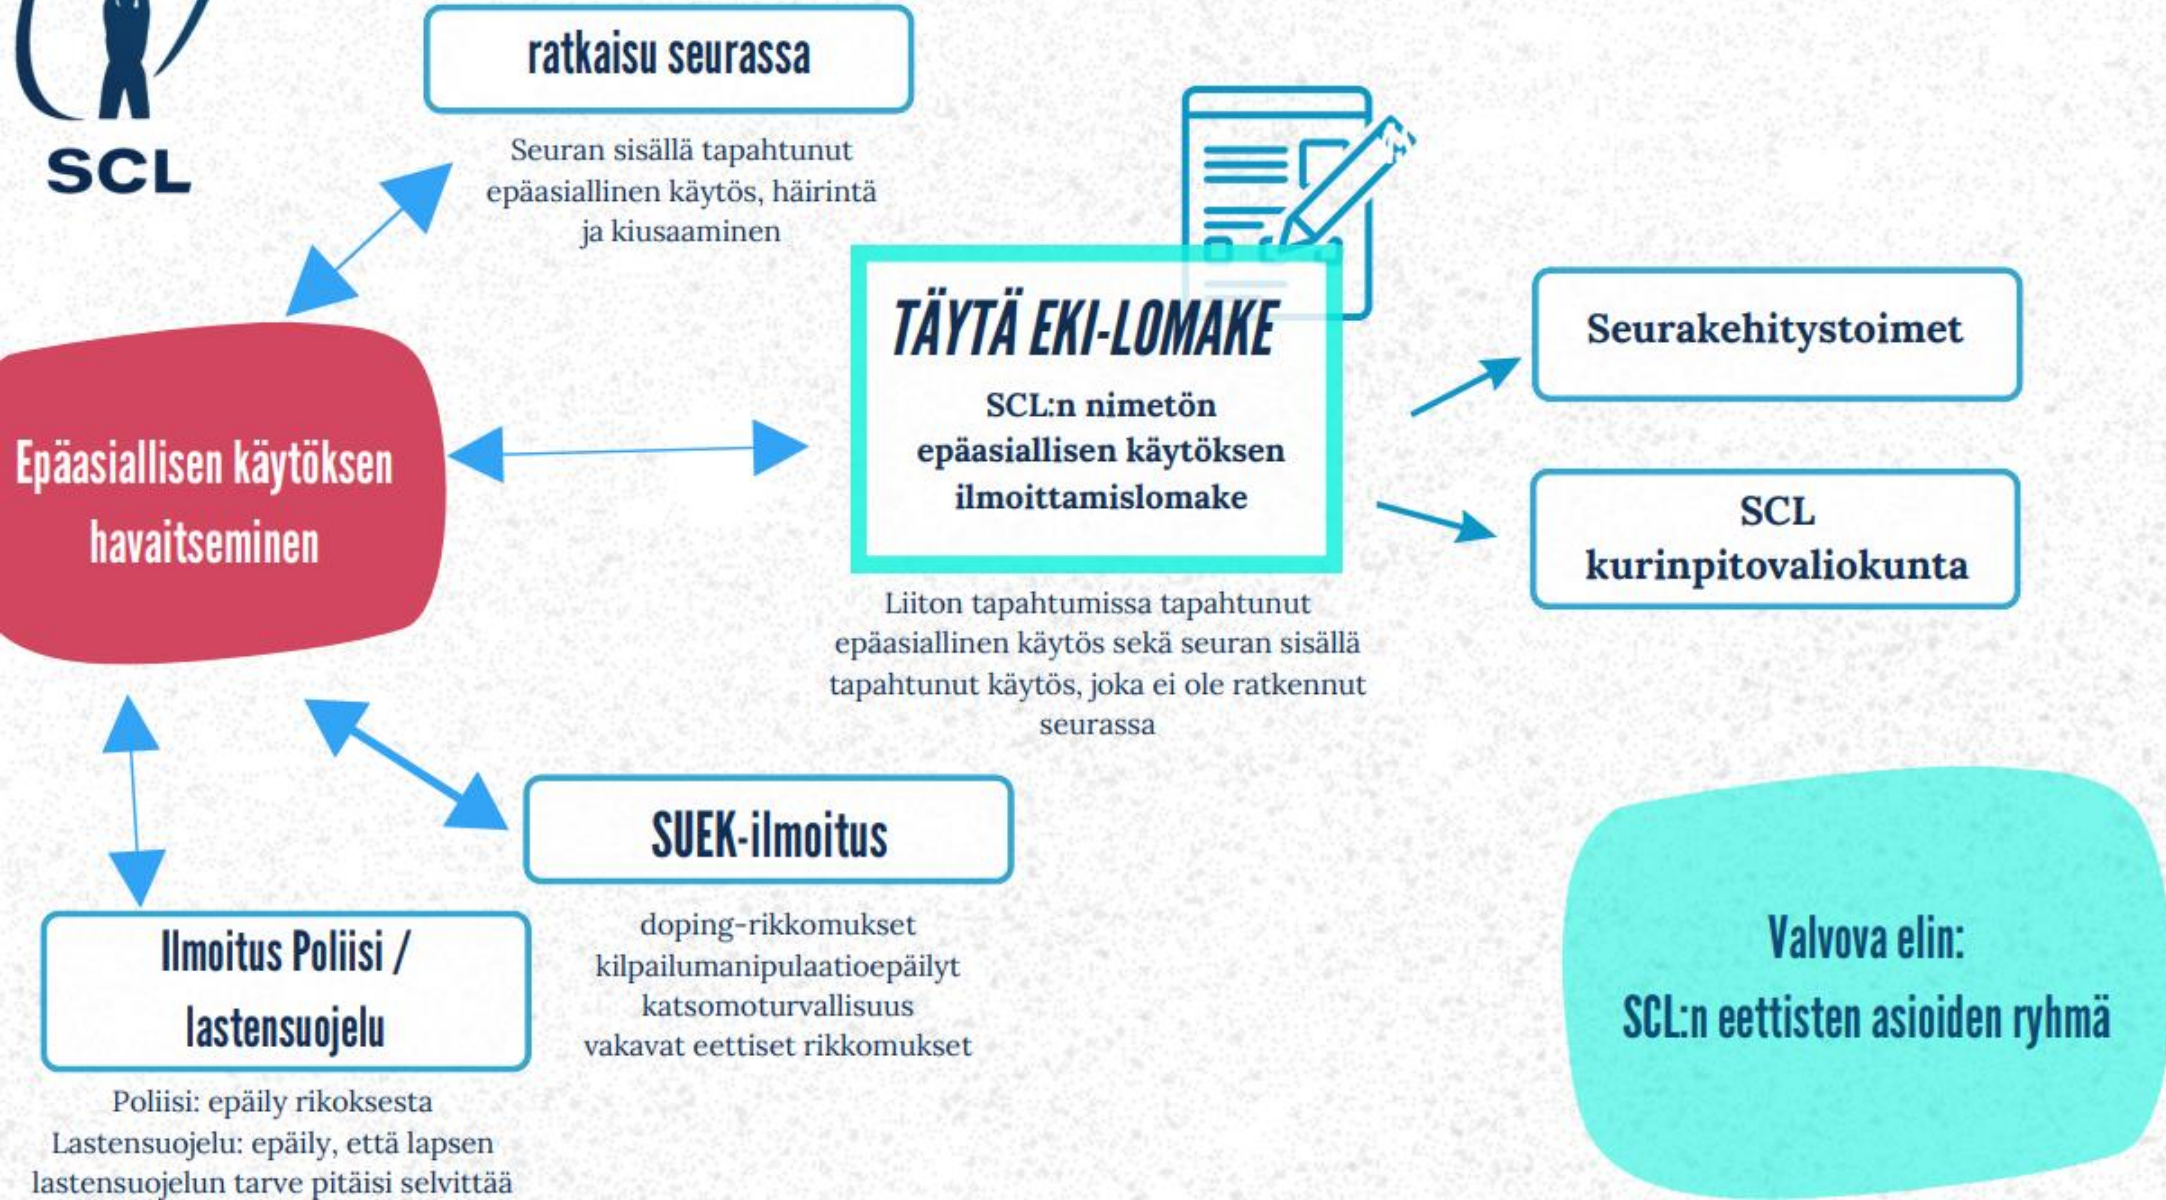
SCL

ratkaisu seurassa

Seuran sisällä tapahtunut epäasiallinen käytös, häirintä ja kiusaaminen

Epäasiallisen käytöksen havaitseminen

TÄYTÄ EKI-LOMAKE

SCL:n nimetön epäasiallisen käytöksen ilmoittamislomake

Liiton tapahtumissa tapahtunut epäasiallinen käytös sekä seuran sisällä tapahtunut käytös, joka ei ole ratkennut seurassa

Seurakehitystoimet

SCL kurinpitovaliokunta

SUEK-ilmoitus

doping-rikkomukset
kilpailumanipulaatioepäilyt
katsomoturvallisuus
vakavat eettiset rikkomukset

Ilmoitus Poliisi / lastensuojelu

Poliisi: epäily rikoksesta
Lastensuojelu: epäily, että lapsen lastensuojelun tarve pitäisi selvittää

Valvova elin:
SCL:n eettisten asioiden ryhmä